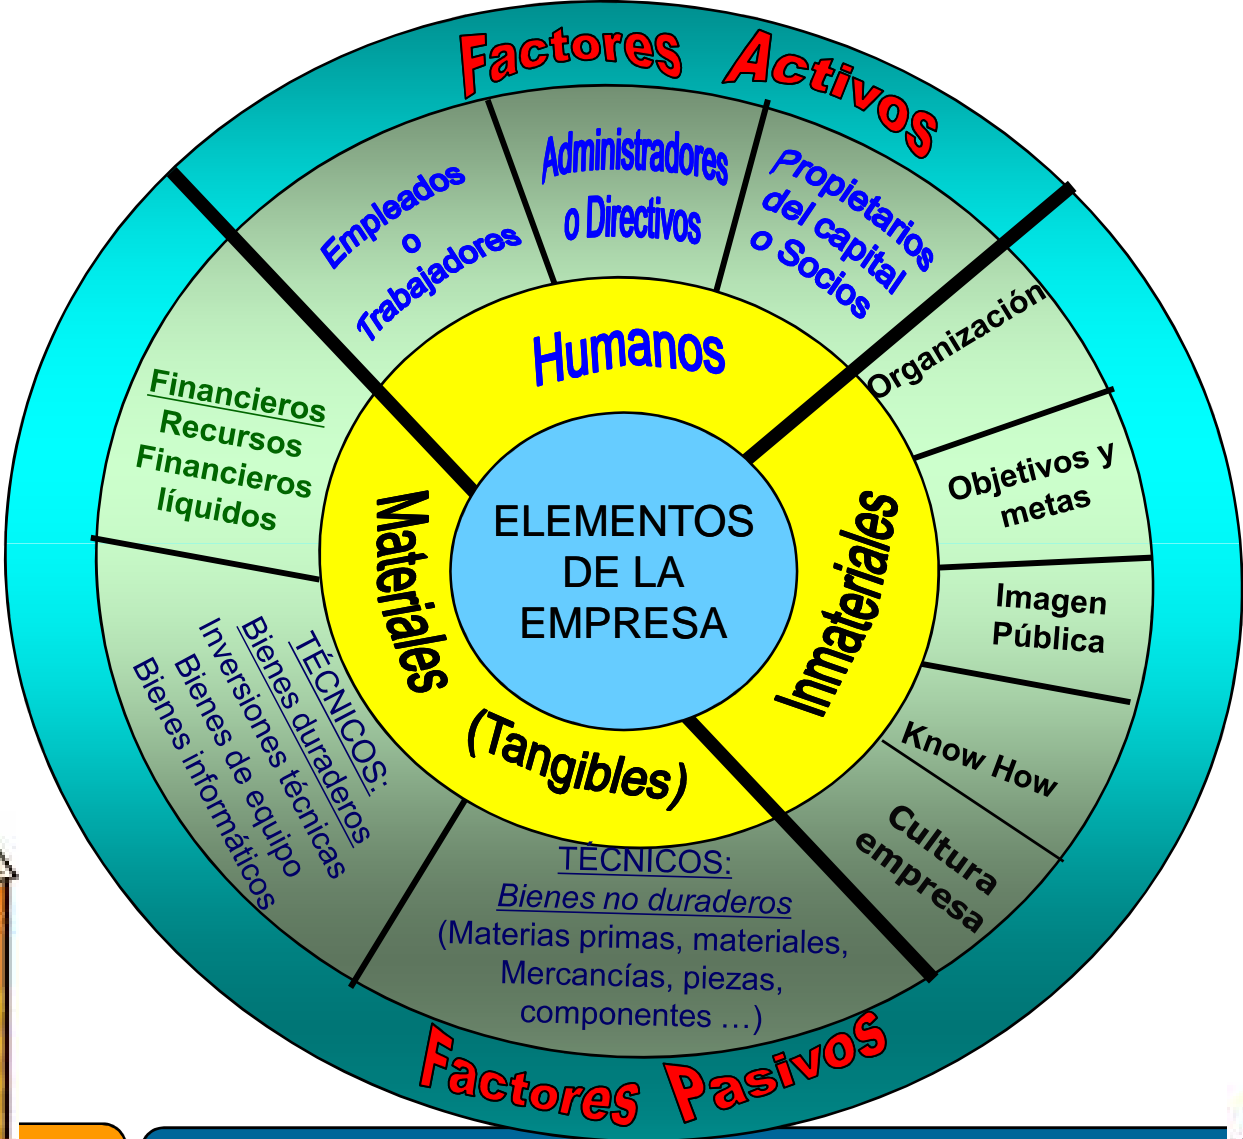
Factores Activos

Empleados o Trabajadores

Administradores o Directivos

Propietarios del capital o Socios

Humanos

Organización

Objetivos y metas

Imagen Pública

Know How

Cultura empresa

Inmateriales

ELEMENTOS DE LA EMPRESA

Financieros
Recursos Financieros líquidos

Materiales

TÉCNICOS:
Bienes duraderos
Inversiones técnicas
Bienes de equipo
Bienes informáticos

(Tangibles)

TÉCNICOS:
Bienes no duraderos
(Materias primas, materiales, Mercancías, piezas, componentes …)

Factores Pasivos